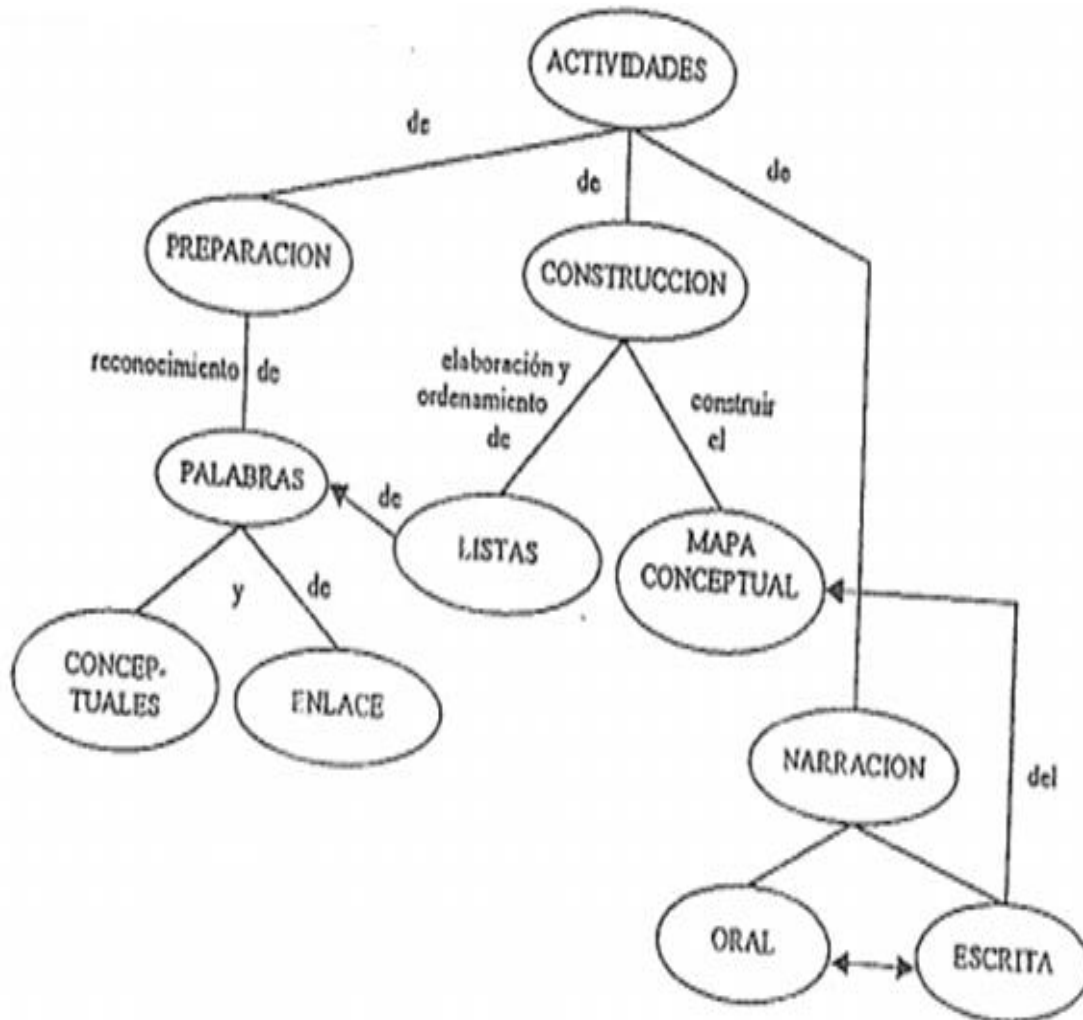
ACTIVIDADES

de

de

de

PREPARACION

CONSTRUCCION

reconocimiento de

elaboración y ordenamiento de

construir el

PALABRAS

de

LISTAS

MAPA CONCEPTUAL

y

de

CONCEP-TUALES

ENLACE

NARRACION

del

ORAL

ESCRITA